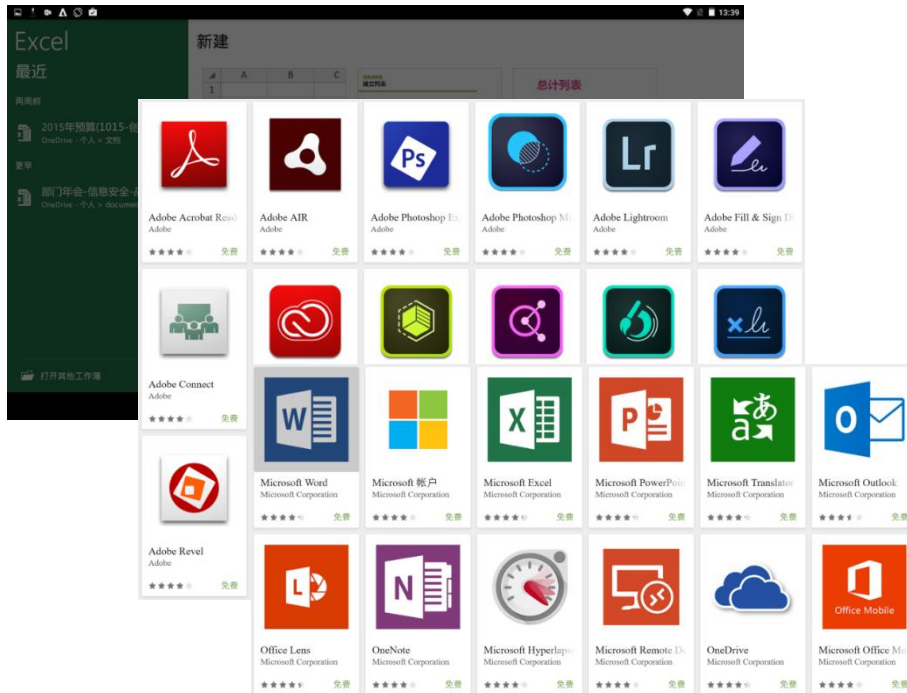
13:39

Excel

最近

两周前

2015年预算(1015-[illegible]
OneDrive - 个人 > 文档

更早

部门年会-信息安全-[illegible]
OneDrive - 个人 > documen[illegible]

打开其他工作簿

新建

A B C

1

总计列表

Adobe Acrobat Read
Adobe
免费

Adobe AIR
Adobe
免费

Adobe Photoshop Ex
Adobe
免费

Adobe Photoshop M
Adobe
免费

Adobe Lightroom
Adobe
免费

Adobe Fill & Sign D
Adobe
免费

Adobe Connect
Adobe
免费

Adobe Revel
Adobe
免费

Microsoft Word
Microsoft Corporation
免费

Microsoft 帐户
Microsoft Corporation
免费

Microsoft Excel
Microsoft Corporation
免费

Microsoft PowerPoi
Microsoft Corporation
免费

Microsoft Translator
Microsoft Corporation
免费

Microsoft Outlook
Microsoft Corporation
免费

Office Lens
Microsoft Corporation
免费

OneNote
Microsoft Corporation
免费

Microsoft Hyperlaps
Microsoft Corporation
免费

Microsoft Remote D
Microsoft Corporation
免费

OneDrive
Microsoft Corporation
免费

Office Mobile

Microsoft Office Mo
Microsoft Corporation
免费